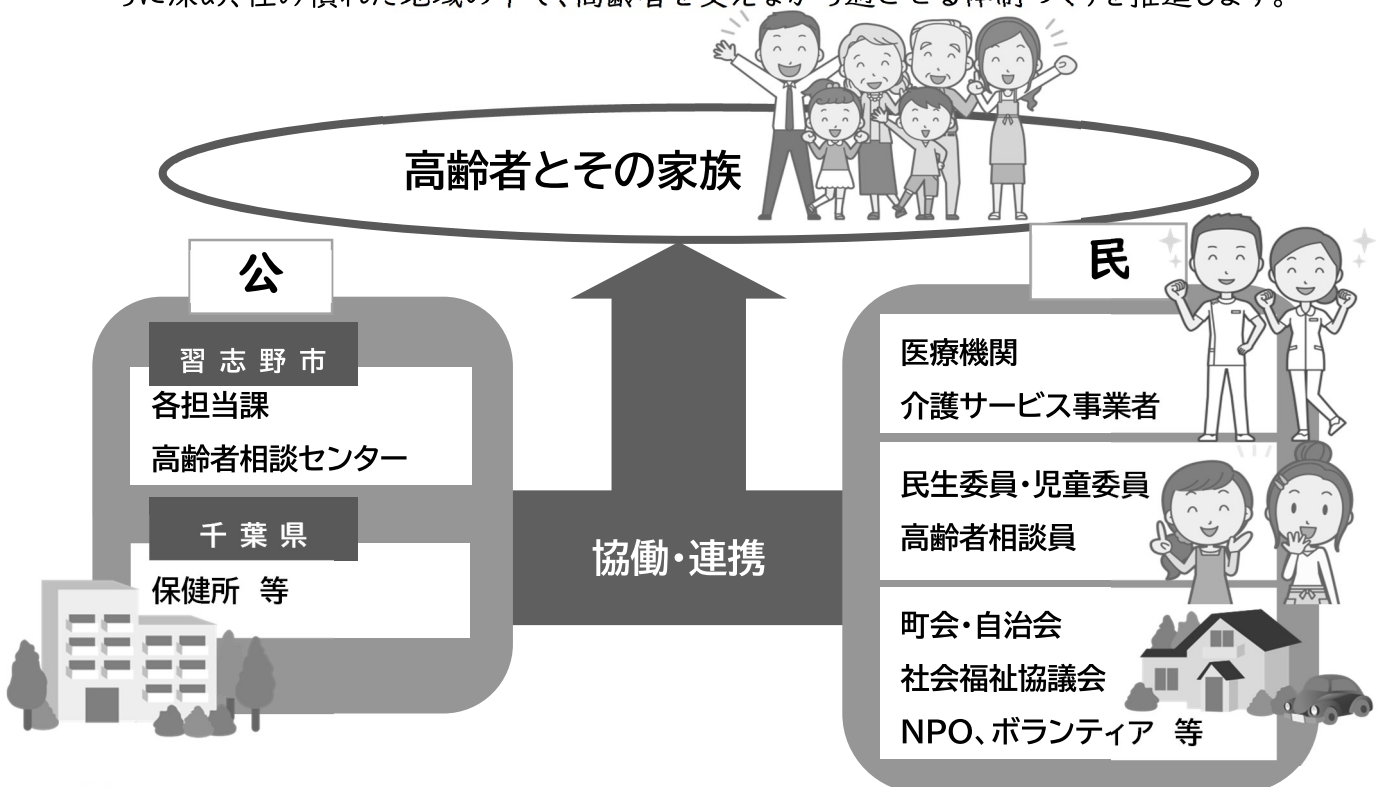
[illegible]

高齢者とその家族

公

習志野市

各担当課

高齢者相談センター

千葉県

保健所　等

協働・連携

民

医療機関

介護サービス事業者

民生委員・児童委員

高齢者相談員

町会・自治会

社会福祉協議会

NPO、ボランティア　等